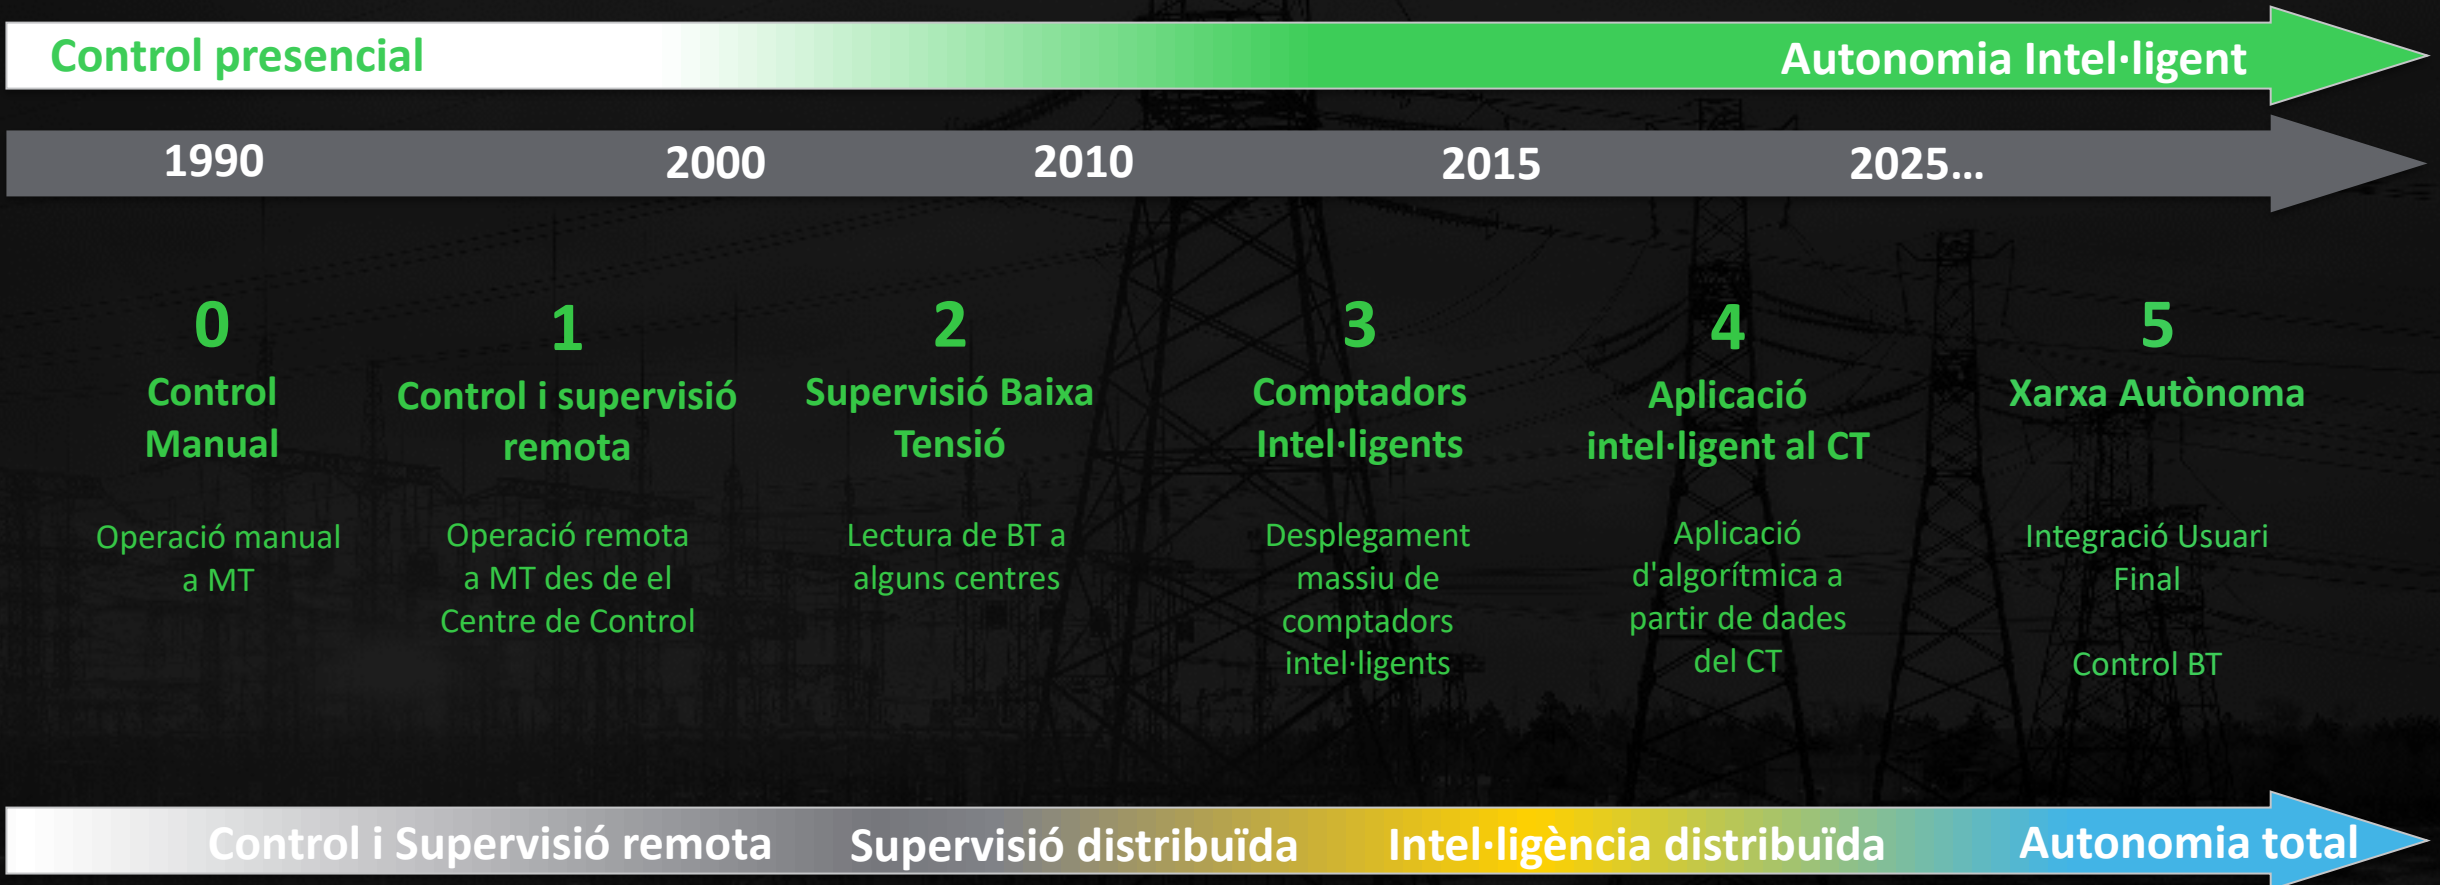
Control presencial
Autonomia Intel·ligent

1990
2000
2010
2015
2025...

0
Control Manual

Operació manual a MT

1
Control i supervisió remota

Operació remota a MT des de el Centre de Control

2
Supervisió Baixa Tensió

Lectura de BT a alguns centres

3
Comptadors Intel·ligents

Desplegament massiu de comptadors intel·ligents

4
Aplicació intel·ligent al CT

Aplicació d'algorítmica a partir de dades del CT

5
Xarxa Autònoma

Integració Usuari Final

Control BT

Control i Supervisió remota
Supervisió distribuïda
Intel·ligència distribuïda
Autonomia total